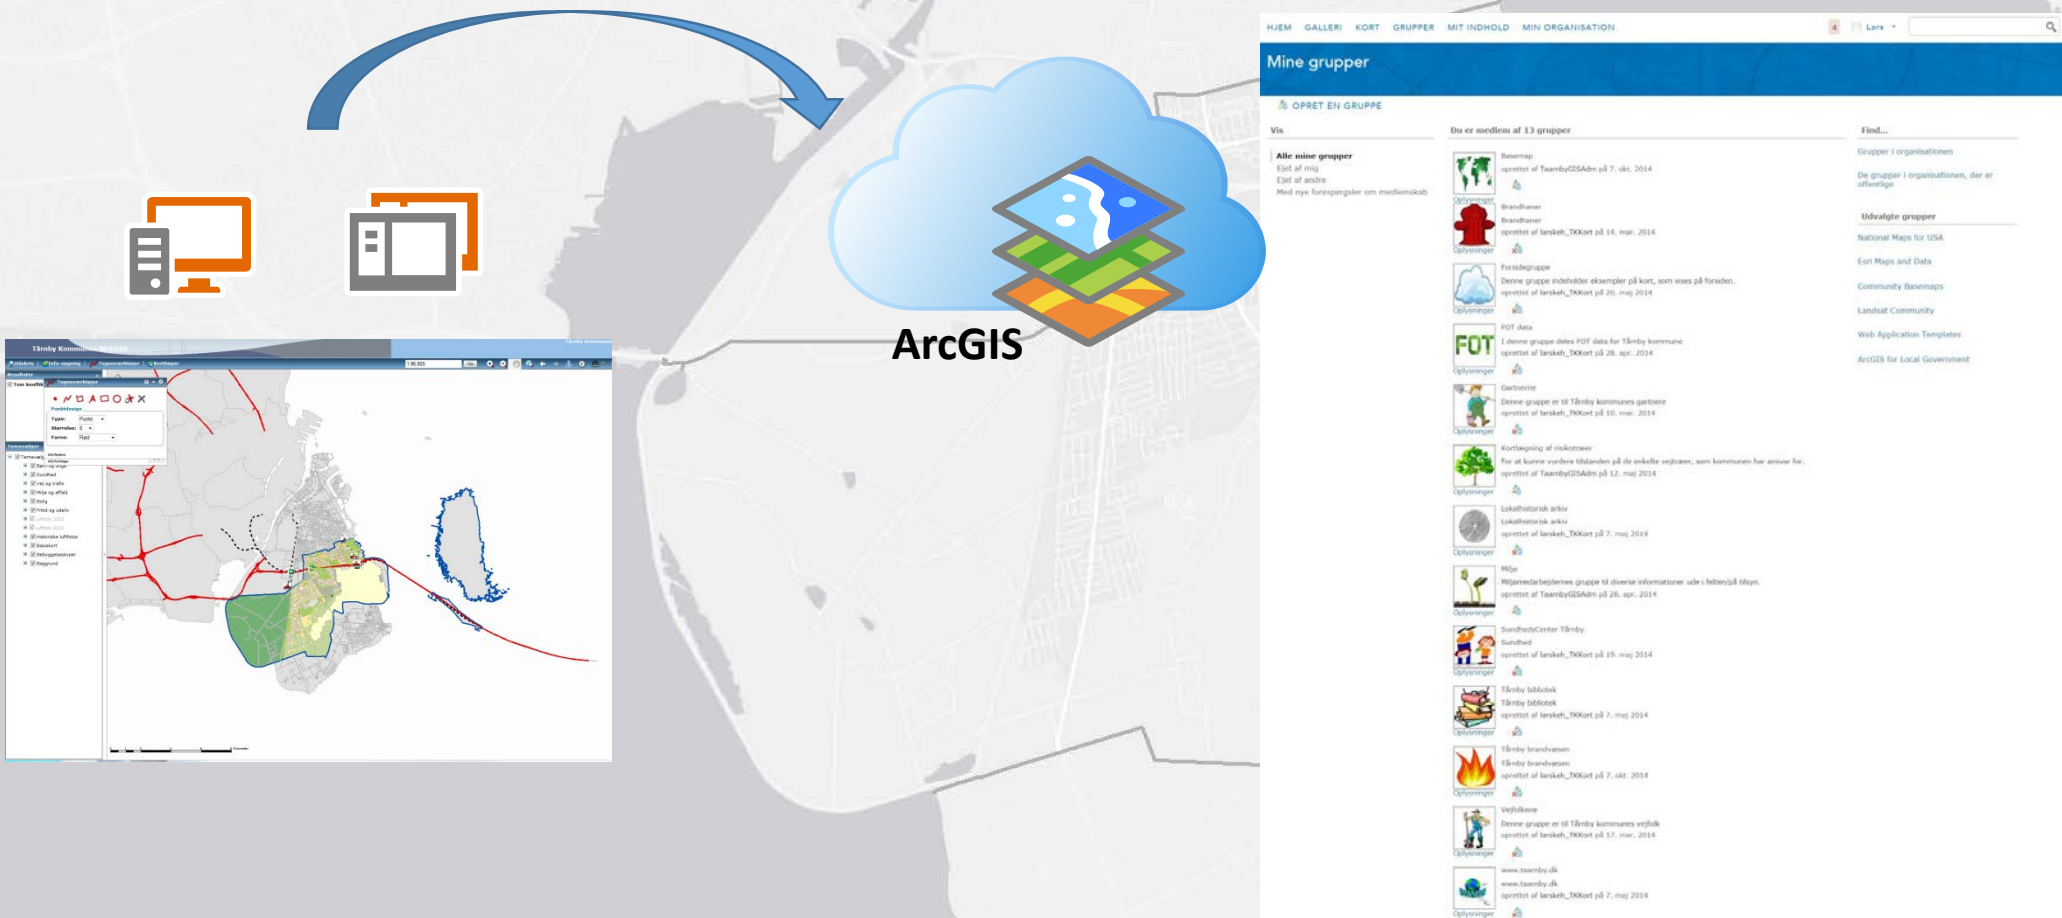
ArcGIS

Tårnby Kommune

HJEM GALLERI KORT GRUPPER MIT INDHOLD MIN ORGANISATION

Lars

Mine grupper

OPRET EN GRUPPE

Vis

Alle mine grupper
Ejet af mig
Ejet af andre
Med nye forespørgsler om medlemskab

Du er medlem af 13 grupper

Basemap
oprettet af TaarnbyGISAdm på 7. okt. 2014

Brandhaner
Brandhaner
oprettet af larskeh_TKKort på 14. mar. 2014

Forsidegruppe
Denne gruppe indeholder eksempler på kort, som vises på forsiden.
oprettet af larskeh_TKKort på 20. maj 2014

FOT data
I denne gruppe deles FOT data for Tårnby kommune
oprettet af larskeh_TKKort på 28. apr. 2014

Gartnerne
Denne gruppe er til Tårnby kommunes gartnere
oprettet af larskeh_TKKort på 10. mar. 2014

Kortlægning af risikotræer
For at kunne vurdere tilstanden på de enkelte vejtræer, som kommunen har ansvar for.
oprettet af TaarnbyGISAdm på 12. maj 2014

Lokalhistorisk arkiv
Lokalhistorisk arkiv
oprettet af larskeh_TKKort på 7. maj 2014

Miljø
Miljømedarbejdernes gruppe til diverse informationer ude i felten/på tilsyn.
oprettet af TaarnbyGISAdm på 28. apr. 2014

SundhedsCenter Tårnby
Sundhed
oprettet af larskeh_TKKort på 19. maj 2014

Tårnby bibliotek
Tårnby bibliotek
oprettet af larskeh_TKKort på 7. maj 2014

Tårnby brandvæsen
Tårnby brandvæsen
oprettet af larskeh_TKKort på 7. okt. 2014

Vejfolkene
Denne gruppe er til Tårnby kommunes vejfolk
oprettet af larskeh_TKKort på 17. mar. 2014

www.taarnby.dk
www.taarnby.dk
oprettet af larskeh_TKKort på 7. maj 2014

Find...
Grupper i organisationen
De grupper i organisationen, der er offentlige

Udvalgte grupper
National Maps for USA
Esri Maps and Data
Community Basemaps
Landsat Community
Web Application Templates
ArcGIS for Local Government